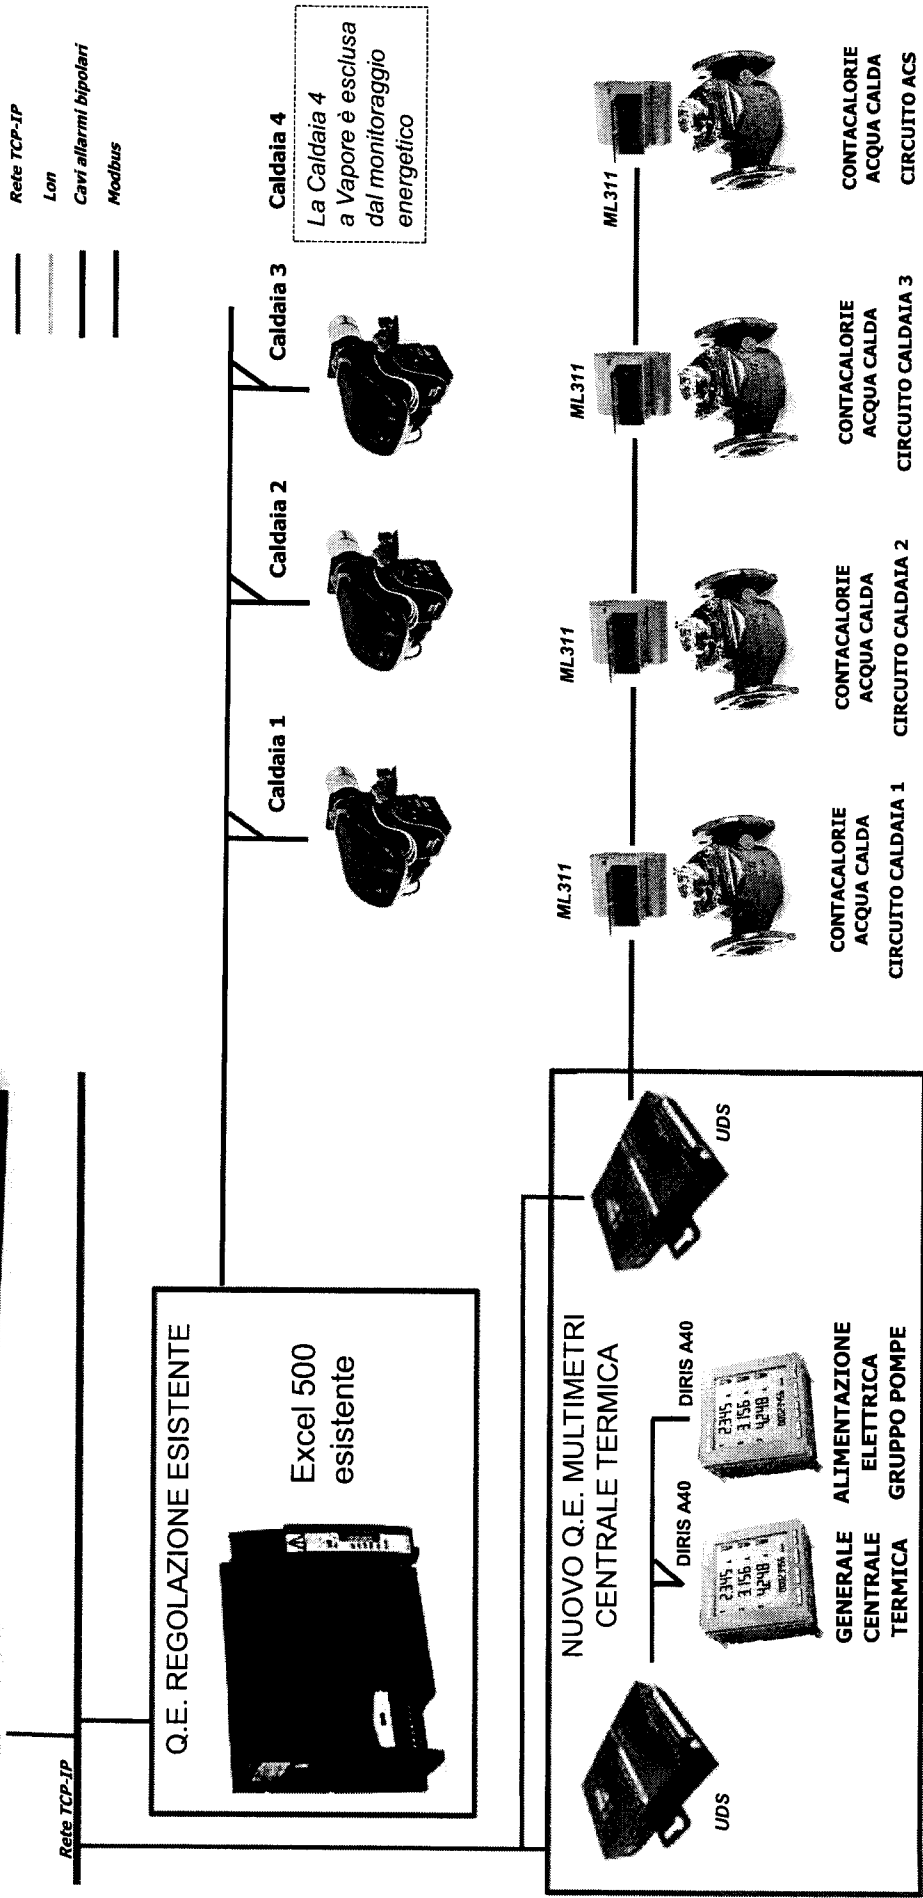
Rete TCP-IP
Lon
Cavi allarmi bipolari
Modbus

Rete TCP-IP

Q.E. REGOLAZIONE ESISTENTE

Excel 500 esistente

Caldaia 1

Caldaia 2

Caldaia 3

Caldaia 4
La Caldaia 4 a Vapore è esclusa dal monitoraggio energetico

NUOVO Q.E. MULTIMETRI CENTRALE TERMICA

UDS

DIRIS A40

DIRIS A40

UDS

GENERALE CENTRALE TERMICA

ALIMENTAZIONE ELETTRICA GRUPPO POMPE

ML311

ML311

ML311

ML311

CONTACALORIE ACQUA CALDA CIRCUITO CALDAIA 1

CONTACALORIE ACQUA CALDA CIRCUITO CALDAIA 2

CONTACALORIE ACQUA CALDA CIRCUITO CALDAIA 3

CONTACALORIE ACQUA CALDA CIRCUITO ACS